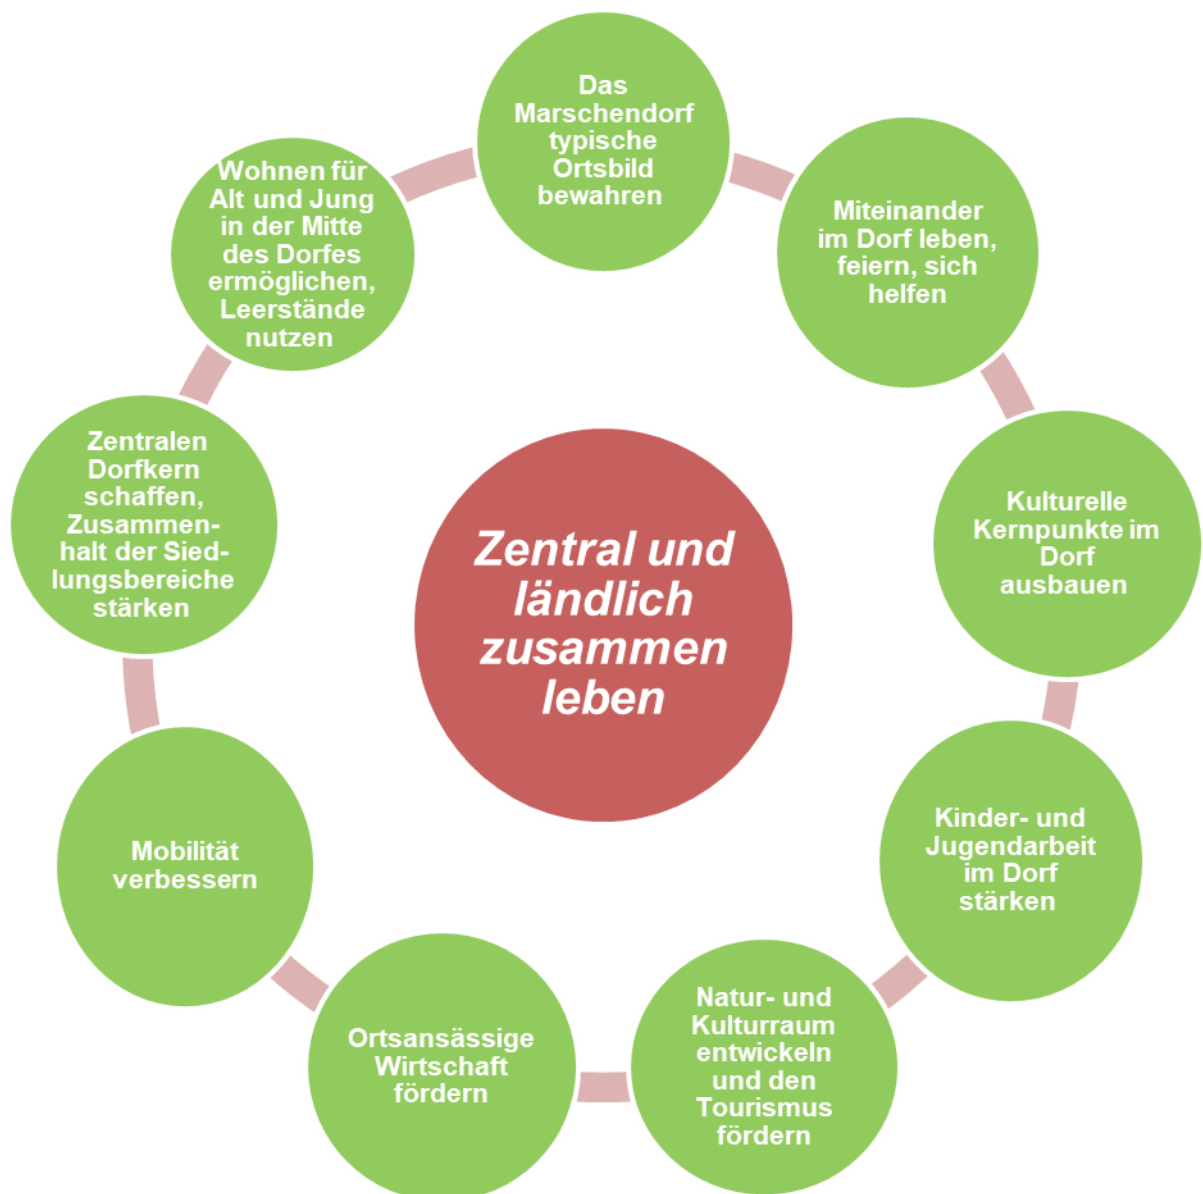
Zentral und ländlich zusammen leben

Das Marschendorf typische Ortsbild bewahren

Miteinander im Dorf leben, feiern, sich helfen

Kulturelle Kernpunkte im Dorf ausbauen

Kinder- und Jugendarbeit im Dorf stärken

Natur- und Kulturraum entwickeln und den Tourismus fördern

Ortsansässige Wirtschaft fördern

Mobilität verbessern

Zentralen Dorfkern schaffen, Zusammenhalt der Siedlungsbereiche stärken

Wohnen für Alt und Jung in der Mitte des Dorfes ermöglichen, Leerstände nutzen